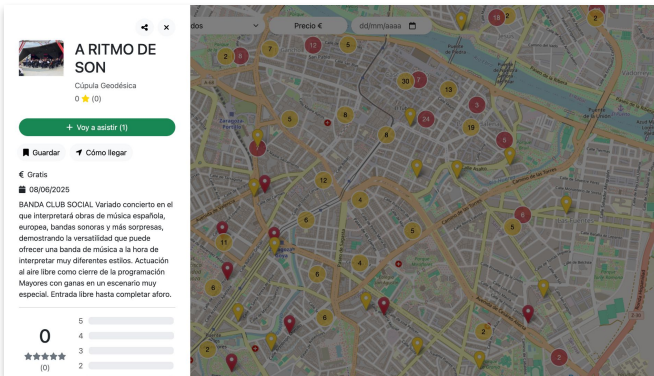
A RITMO DE SON

Cúpula Geodésica

0 ⭐ (0)

+ Voy a asistir (1)

Guardar

Cómo llegar

€ Gratis

08/06/2025

BANDA CLUB SOCIAL Variado concierto en el que interpretará obras de música española, europea, bandas sonoras y más sorpresas, demostrando la versatilidad que puede ofrecer una banda de música a la hora de interpretar muy diferentes estilos. Actuación al aire libre como cierre de la programación Mayores con ganas en un escenario muy especial. Entrada libre hasta completar aforo.

0

(0)

5
4
3
2

dos

Precio €

dd/mm/aaaa

2 7 12 5 18 2 2 5 30 13 5 24 6 8 19 5 8 12 4 5 11 6 4 6 6 2 2 2